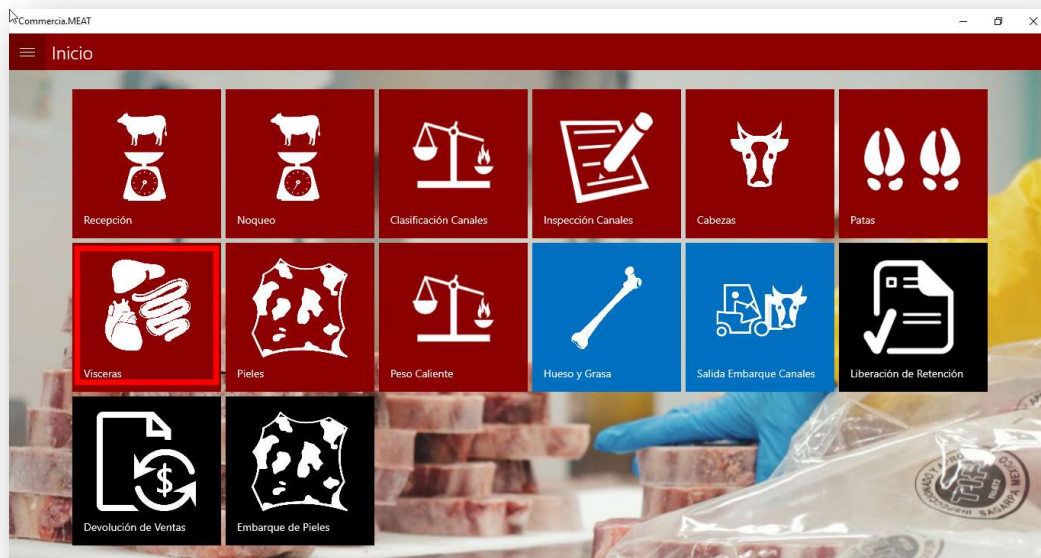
Commercia.MEAT

Inicio

Recepción

Noqueo

Clasificación Canales

Inspección Canales

Cabezas

Patas

Visceras

Pieles

Peso Caliente

Hueso y Grasa

Salida Embarque Canales

Liberación de Retención

Devolución de Ventas

Embarque de Pieles

SAGARPA